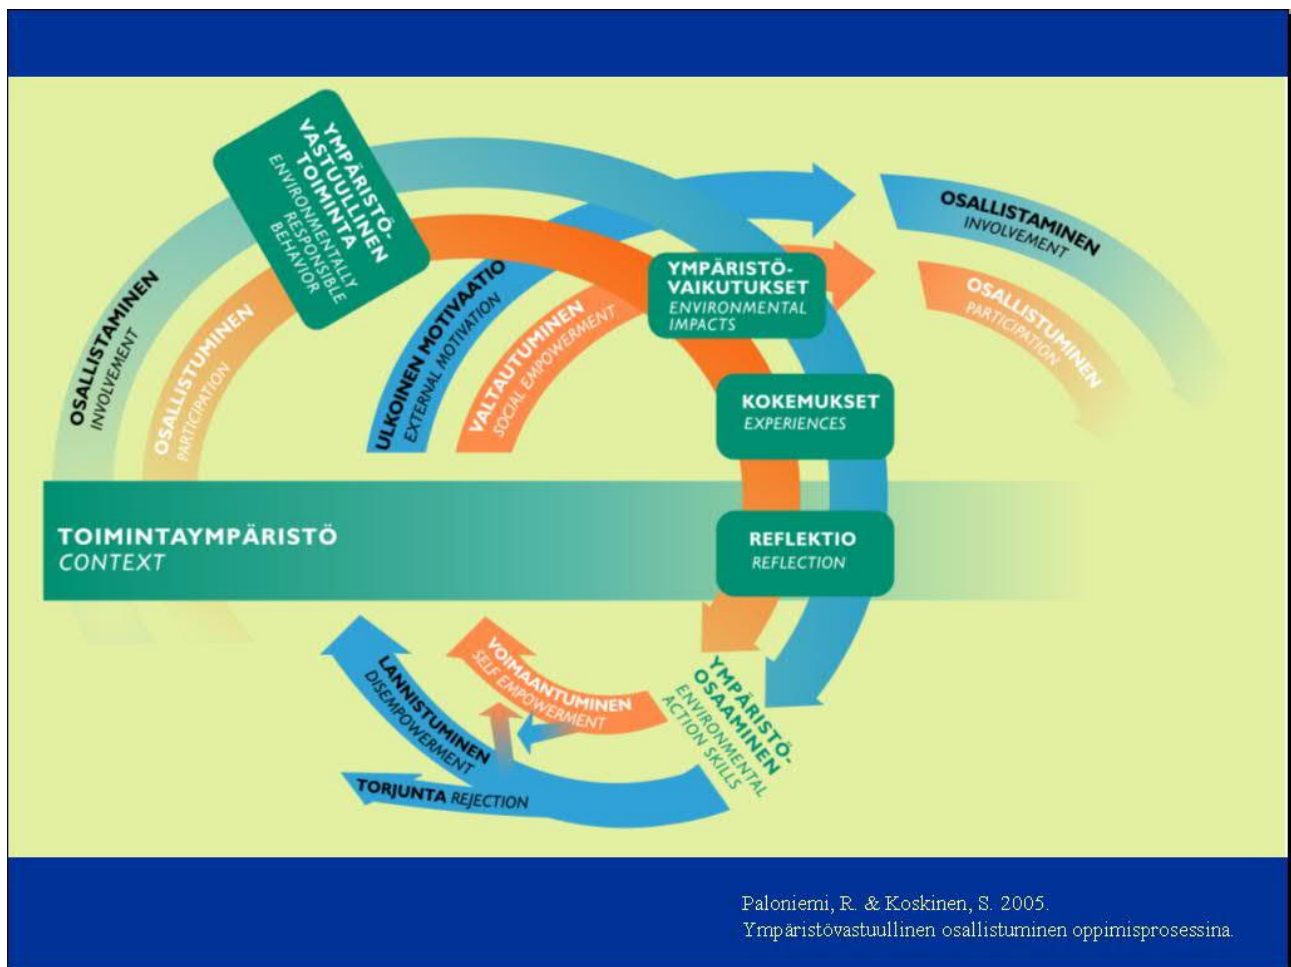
YMPÄRISTÖ-VASTUULLINEN TOIMINTA
ENVIRONMENTALLY RESPONSIBLE BEHAVIOR

OSALLISTAMINEN
INVOLVEMENT

OSALLISTUMINEN
PARTICIPATION

ULKOINEN MOTIVAATIO
EXTERNAL MOTIVATION

VALTAUTUMINEN
SOCIAL EMPOWERMENT

YMPÄRISTÖ-VAIKUTUKSET
ENVIRONMENTAL IMPACTS

OSALLISTAMINEN
INVOLVEMENT

OSALLISTUMINEN
PARTICIPATION

KOKEMUKSET
EXPERIENCES

TOIMINTAYMPÄRISTÖ
CONTEXT

REFLEKTIO
REFLECTION

VOIMAANTUMINEN
SELF EMPOWERMENT

LANNISTUMINEN
DISEMPOWERMENT

TORJUNTA REJECTION

YMPÄRISTÖ-OSAAMINEN
ENVIRONMENTAL ACTION SKILLS

Paloniemi, R. & Koskinen, S. 2005.
Ympäristövastuullinen osallistuminen oppimisprosessina.